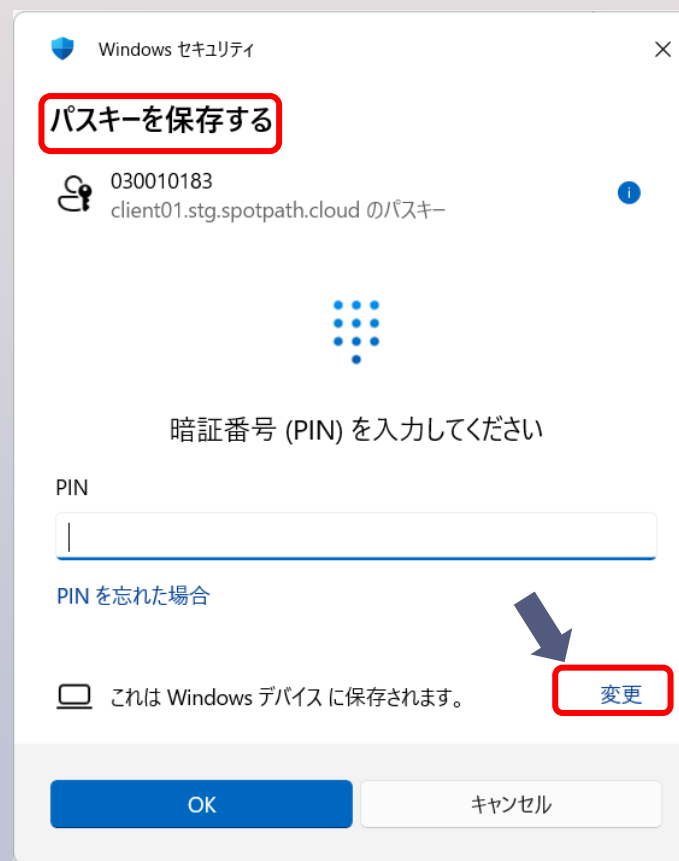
Windows セキュリティ

パスキーを保存する

030010183
client01.stg.spotpath.cloud のパスキー

暗証番号 (PIN) を入力してください

PIN

PIN を忘れた場合

これは Windows デバイス に保存されます。

変更

OK

キャンセル